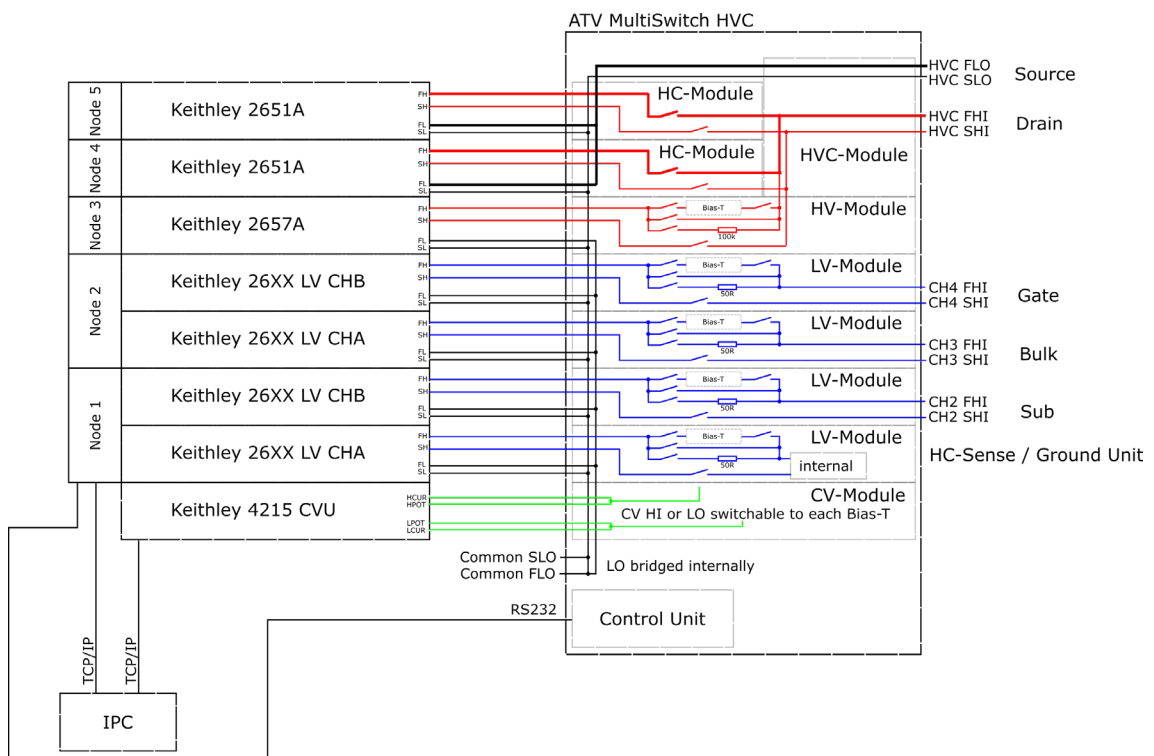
ATV MultiSwitch HVC

Node 5
Keithley 2651A
FH
SH
FL
SL

Node 4
Keithley 2651A
FH
SH
FL
SL

Node 3
Keithley 2657A
FH
SH
FL
SL

Node 2
Keithley 26XX LV CHB
FH
SH
FL
SL
Keithley 26XX LV CHA
FH
SH
FL
SL

Node 1
Keithley 26XX LV CHB
FH
SH
FL
SL
Keithley 26XX LV CHA
FH
SH
FL
SL

Keithley 4215 CVU
HCUR
HPOT
LPOT
LCUR

HC-Module
HC-Module
HVC-Module
HV-Module
Bias-T
100k
LV-Module
Bias-T
50R
LV-Module
Bias-T
50R
LV-Module
Bias-T
50R
LV-Module
Bias-T
50R
internal
CV-Module
CV HI or LO switchable to each Bias-T

HVC FLO
HVC SLO
Source
HVC FHI
HVC SHI
Drain
CH4 FHI
CH4 SHI
Gate
CH3 FHI
CH3 SHI
Bulk
CH2 FHI
CH2 SHI
Sub
HC-Sense / Ground Unit

Common SLO
Common FLO
LO bridged internally
RS232
Control Unit
TCP/IP
TCP/IP
IPC